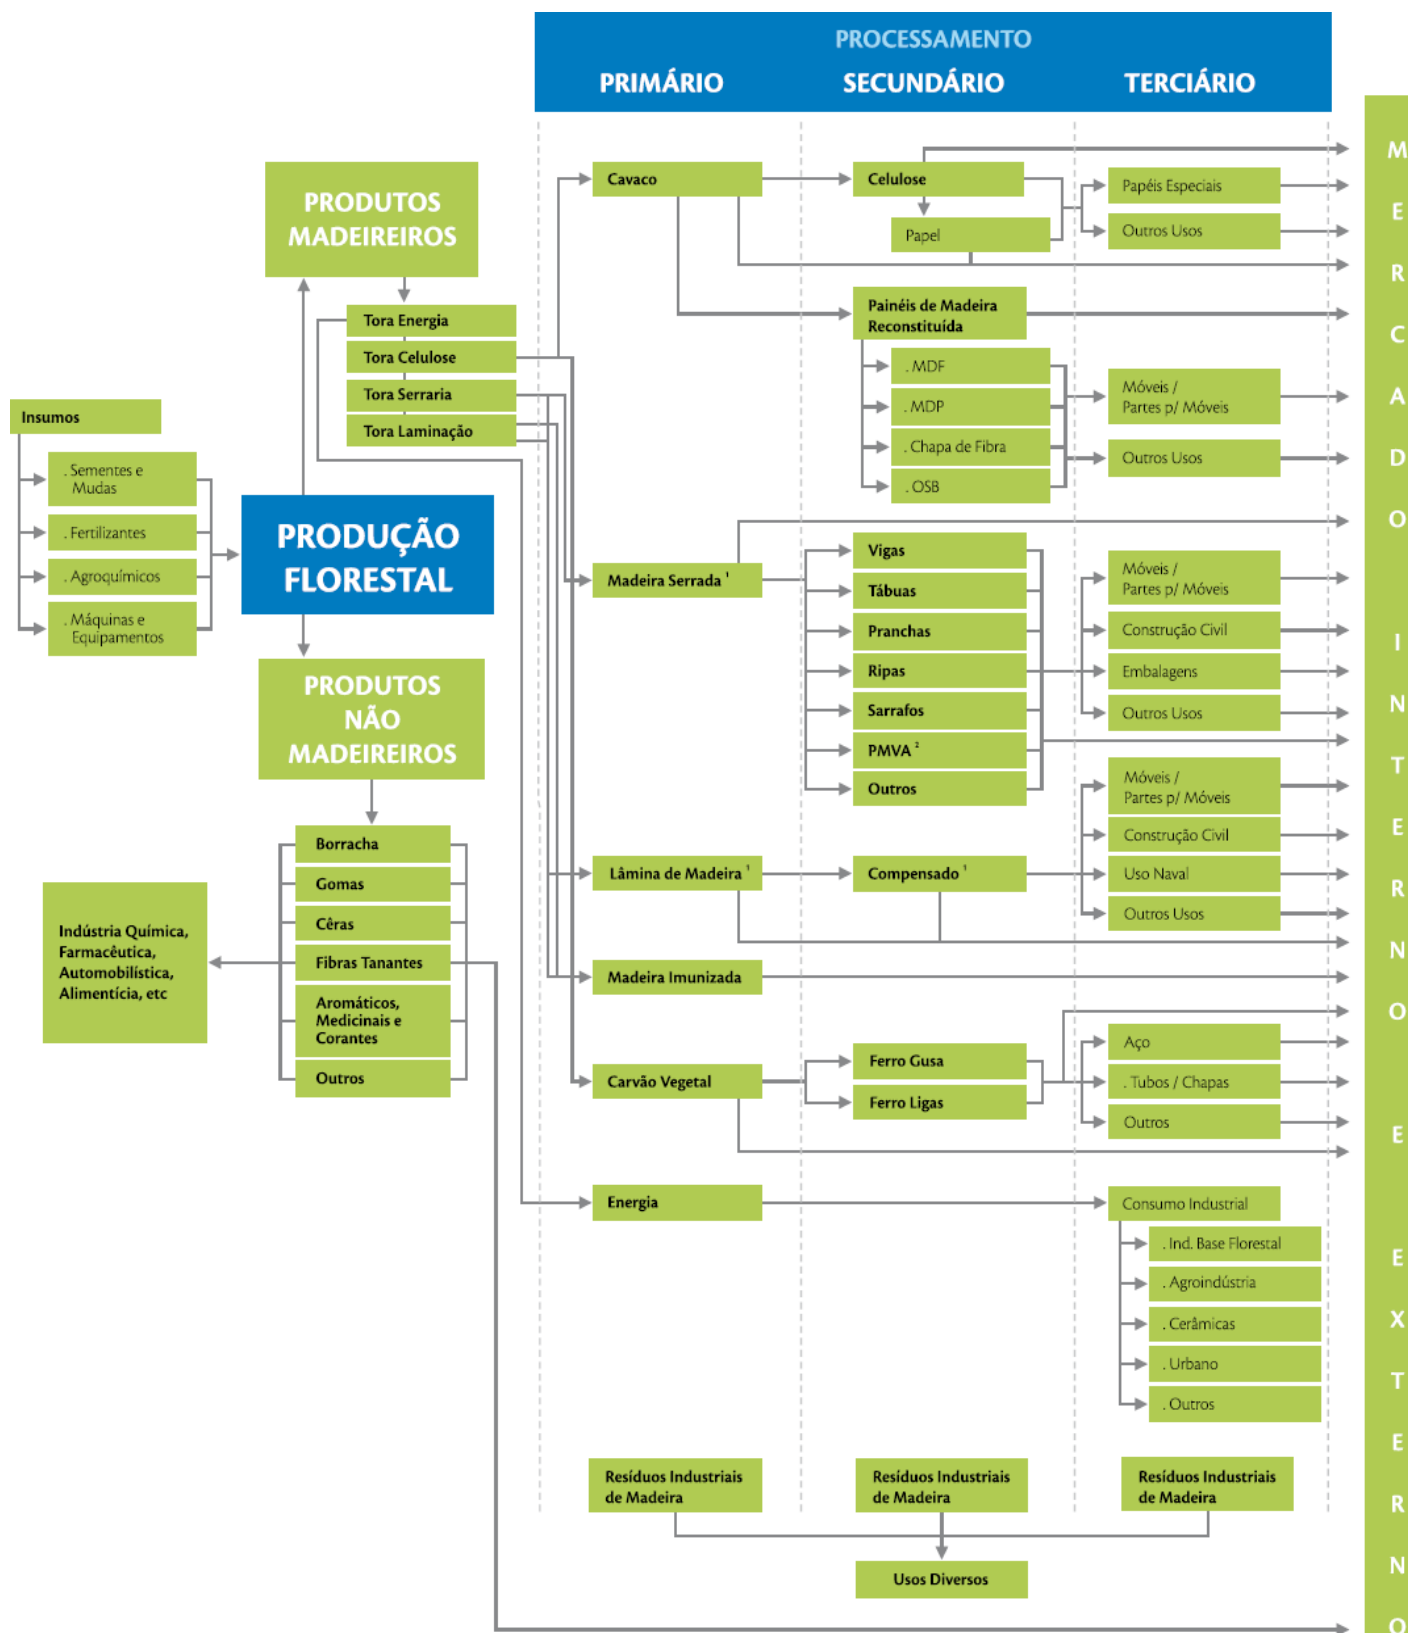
PROCESSAMENTO

PRIMÁRIO

SECUNDÁRIO

TERCIÁRIO

PRODUTOS MADEIREIROS

Tora Energia

Tora Celulose

Tora Serraria

Tora Laminação

Insumos

. Sementes e Mudas

. Fertilizantes

. Agroquímicos

. Máquinas e Equipamentos

PRODUÇÃO FLORESTAL

PRODUTOS NÃO MADEIREIROS

Borracha

Gomas

Cêras

Fibras Tanantes

Aromáticos, Medicinais e Corantes

Outros

Indústria Química, Farmacêutica, Automobilística, Alimentícia, etc

Cavaco

Celulose

Papel

Papéis Especiais

Outros Usos

Painéis de Madeira Reconstituída

. MDF

. MDP

. Chapa de Fibra

. OSB

Móveis / Partes p/ Móveis

Outros Usos

Madeira Serrada $^1$

Vigas

Tábuas

Pranchas

Ripas

Sarrafos

PMVA $^2$

Outros

Móveis / Partes p/ Móveis

Construção Civil

Embalagens

Outros Usos

Móveis / Partes p/ Móveis

Construção Civil

Uso Naval

Outros Usos

Lâmina de Madeira $^1$

Compensado $^1$

Madeira Imunizada

Carvão Vegetal

Ferro Gusa

Ferro Ligas

Aço

. Tubos / Chapas

Outros

Energia

Consumo Industrial

. Ind. Base Florestal

. Agroindústria

. Cerâmicas

. Urbano

. Outros

Resíduos Industriais de Madeira

Resíduos Industriais de Madeira

Resíduos Industriais de Madeira

Usos Diversos

MERCADO INTERNO E EXTERNO